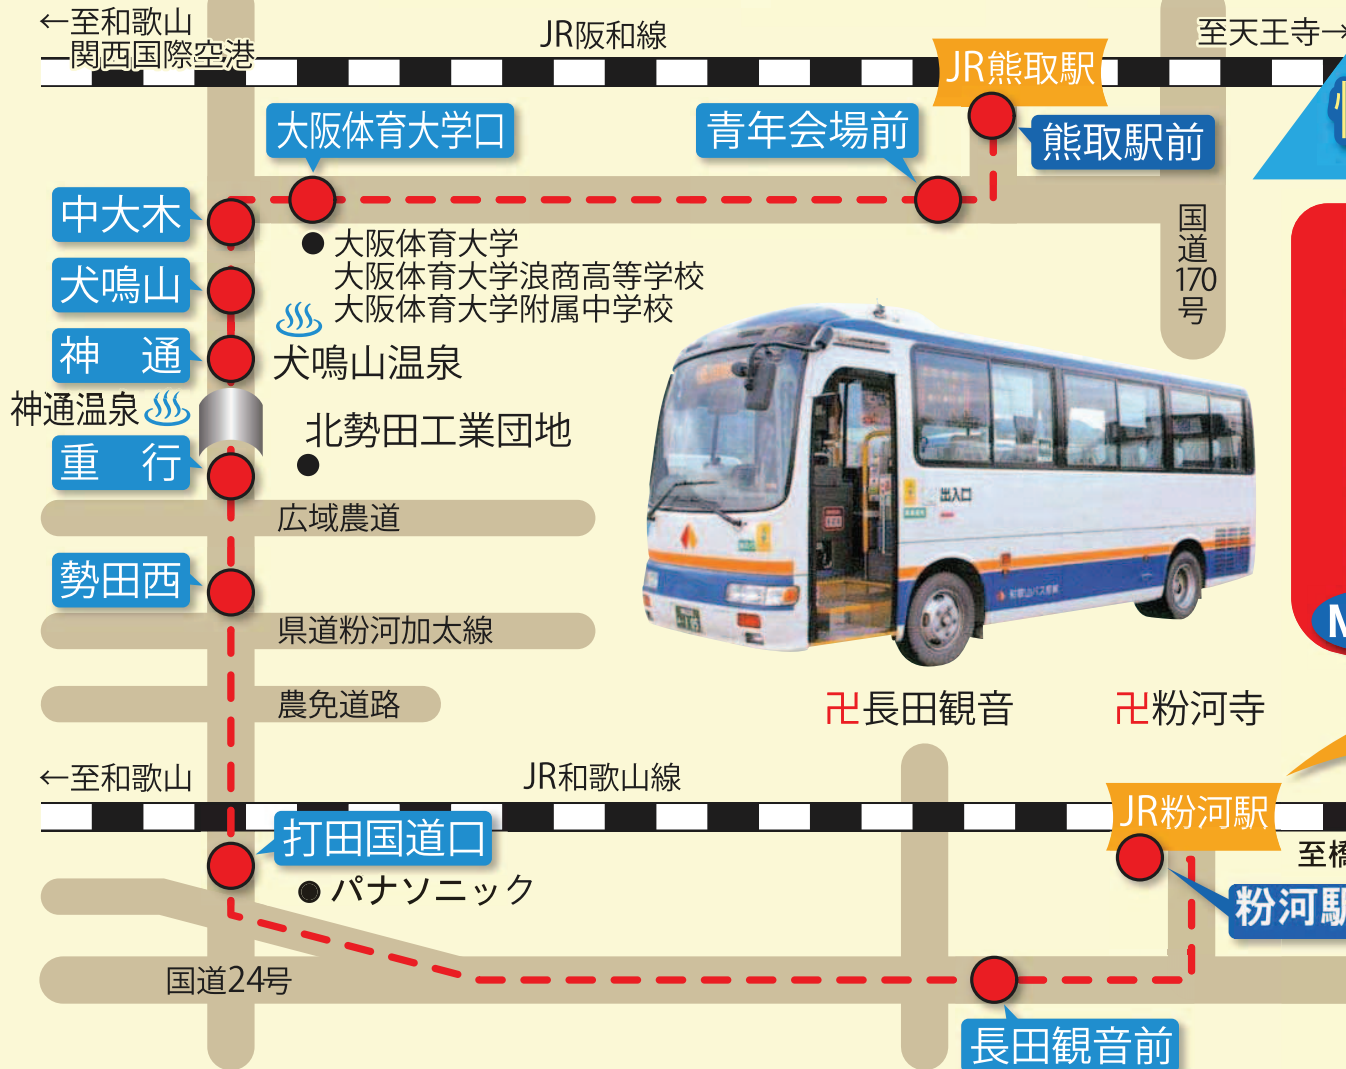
←至和歌山
関西国際空港

JR阪和線

至天王寺→

JR熊取駅

大阪体育大学口

青年会場前

熊取駅前

中大木

国道170号

● 大阪体育大学
大阪体育大学浪商高等学校
大阪体育大学附属中学校

犬鳴山

神　通

犬鳴山温泉

神通温泉

北勢田工業団地

重　行

広域農道

勢田西

県道粉河加太線

農免道路

卍長田観音

卍粉河寺

←至和歌山

JR和歌山線

JR粉河駅

打田国道口

● パナソニック

至橋

粉河駅

国道24号

長田観音前

出入口